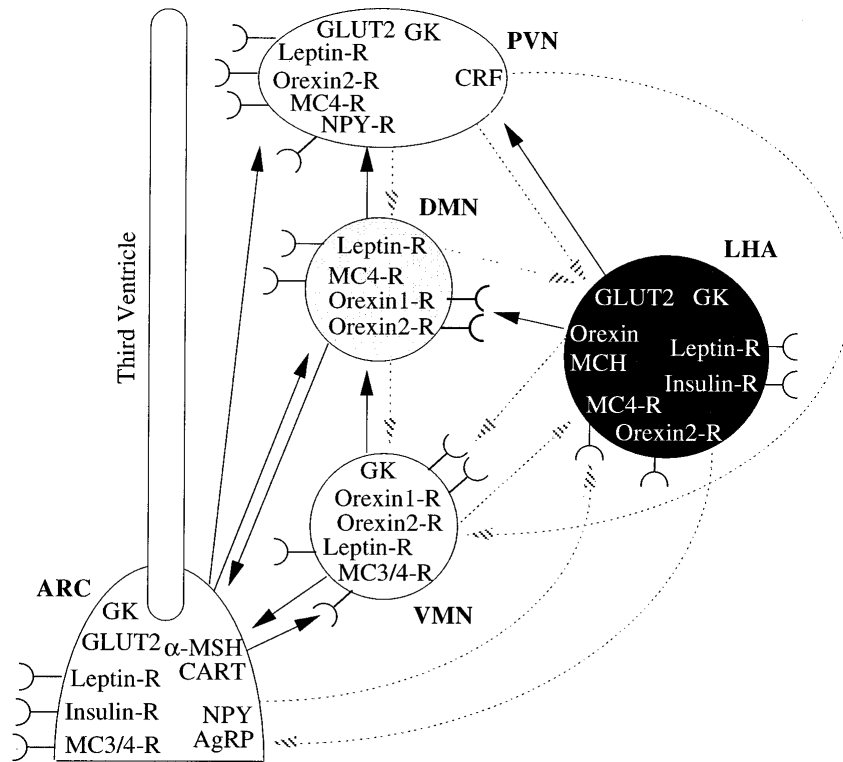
GLUT2 GK
Leptin-R
Orexin2-R
MC4-R
NPY-R
PVN
CRF

Third Ventricle

DMN
Leptin-R
MC4-R
Orexin1-R
Orexin2-R

LHA
GLUT2 GK
Orexin
MCH
Leptin-R
Insulin-R
MC4-R
Orexin2-R

GK
Orexin1-R
Orexin2-R
Leptin-R
MC3/4-R
VMN

ARC
GK
GLUT2
$\alpha$-MSH
CART
Leptin-R
Insulin-R
MC3/4-R
NPY
AgRP